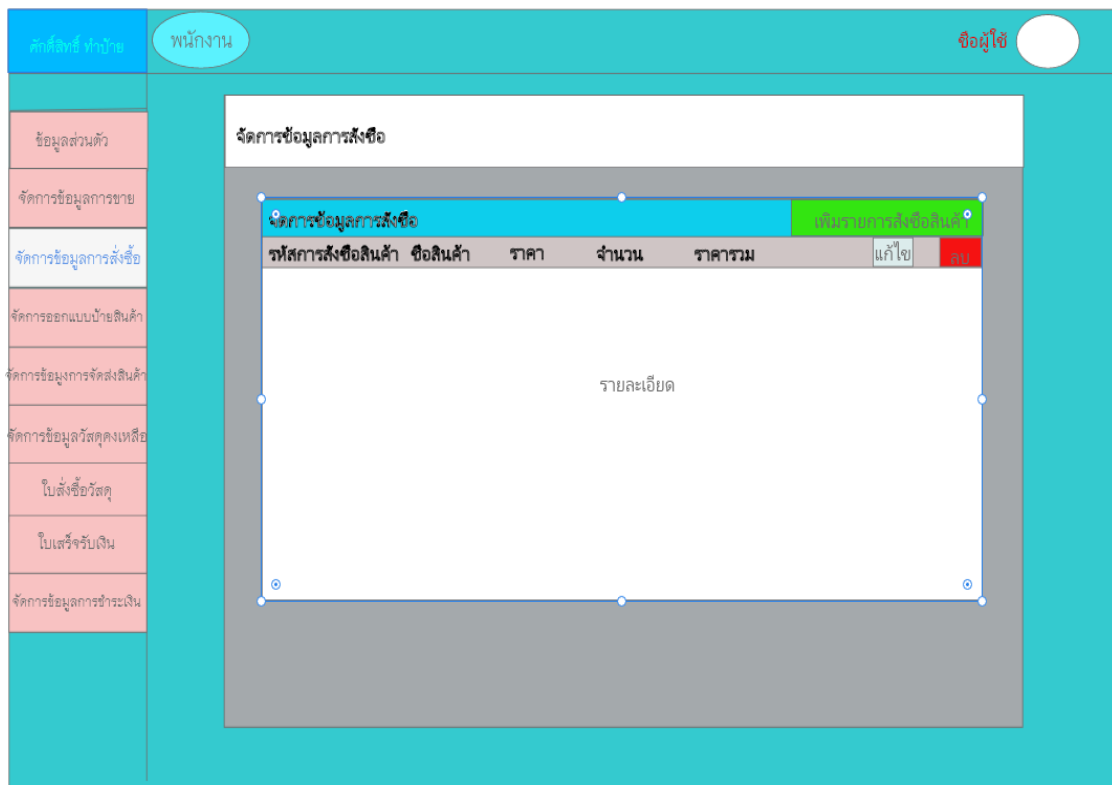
ศักดิ์สิทธิ์ ทำป้าย

พนักงาน

ชื่อผู้ใช้

ข้อมูลส่วนตัว

จัดการข้อมูลการขาย

จัดการข้อมูลการสั่งซื้อ

จัดการออกแบบป้ายสินค้า

จัดการข้อมูงการจัดส่งสินค้า

จัดการข้อมูลวัสดุคงเหลือ

ใบสั่งซื้อวัสดุ

ใบเสร็จรับเงิน

จัดการข้อมูลการชำระเงิน

จัดการข้อมูลการสั่งซื้อ

จัดการข้อมูลการสั่งซื้อ

เพิ่มรายการสั่งซื้อสินค้า

| รหัสการสั่งซื้อสินค้า | ชื่อสินค้า | ราคา | จำนวน | ราคารวม | แก้ไข | ลบ |
|---|---|---|---|---|---|---|

รายละเอียด